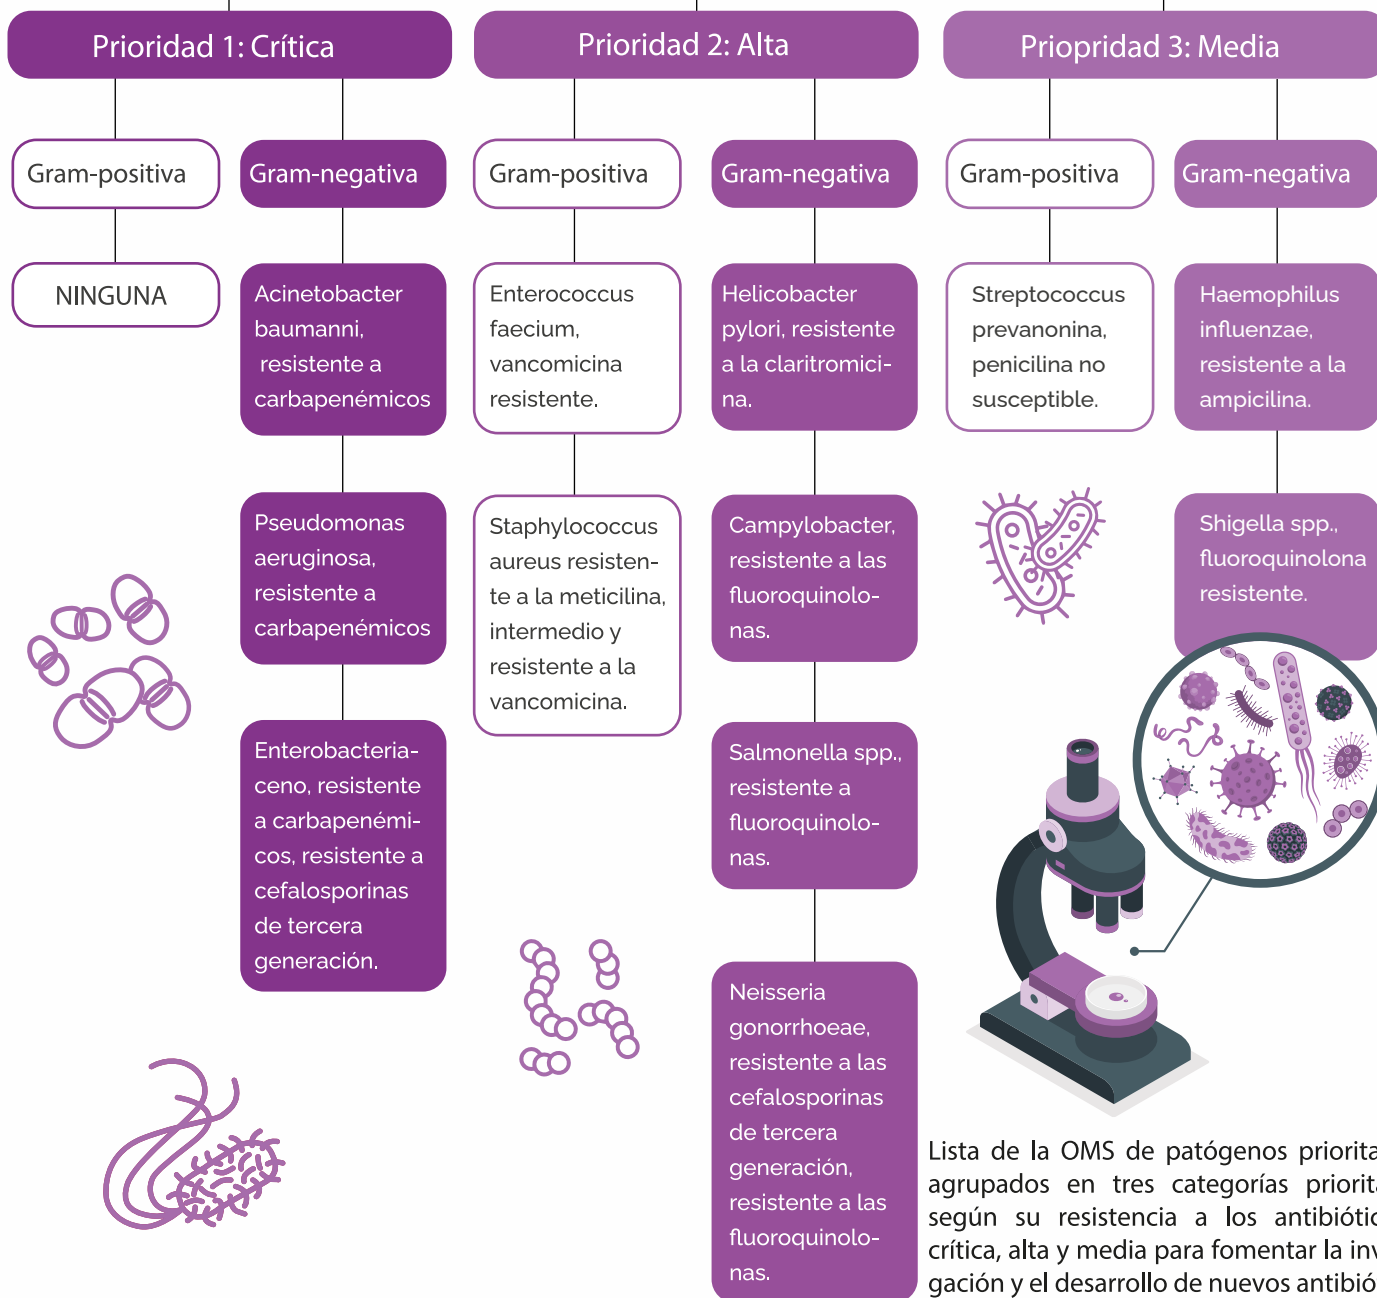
Prioridad 1: Crítica

Gram-positiva

NINGUNA

Gram-negativa

Acinetobacter baumanni, resistente a carbapenémicos

Pseudomonas aeruginosa, resistente a carbapenémicos

Enterobacteriaceno, resistente a carbapenémicos, resistente a cefalosporinas de tercera generación.

Prioridad 2: Alta

Gram-positiva

Enterococcus faecium, vancomicina resistente.

Staphylococcus aureus resistente a la meticilina, intermedio y resistente a la vancomicina.

Gram-negativa

Helicobacter pylori, resistente a la claritromicina.

Campylobacter, resistente a las fluoroquinolonas.

Salmonella spp., resistente a fluoroquinolonas.

Neisseria gonorrhoeae, resistente a las cefalosporinas de tercera generación, resistente a las fluoroquinolonas.

Priopridad 3: Media

Gram-positiva

Streptococcus prevanonina, penicilina no susceptible.

Gram-negativa

Haemophilus influenzae, resistente a la ampicilina.

Shigella spp., fluoroquinolona resistente.

Lista de la OMS de patógenos priorita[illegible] agrupados en tres categorías priorit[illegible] según su resistencia a los antibióti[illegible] crítica, alta y media para fomentar la inv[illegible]gación y el desarrollo de nuevos antibió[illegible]